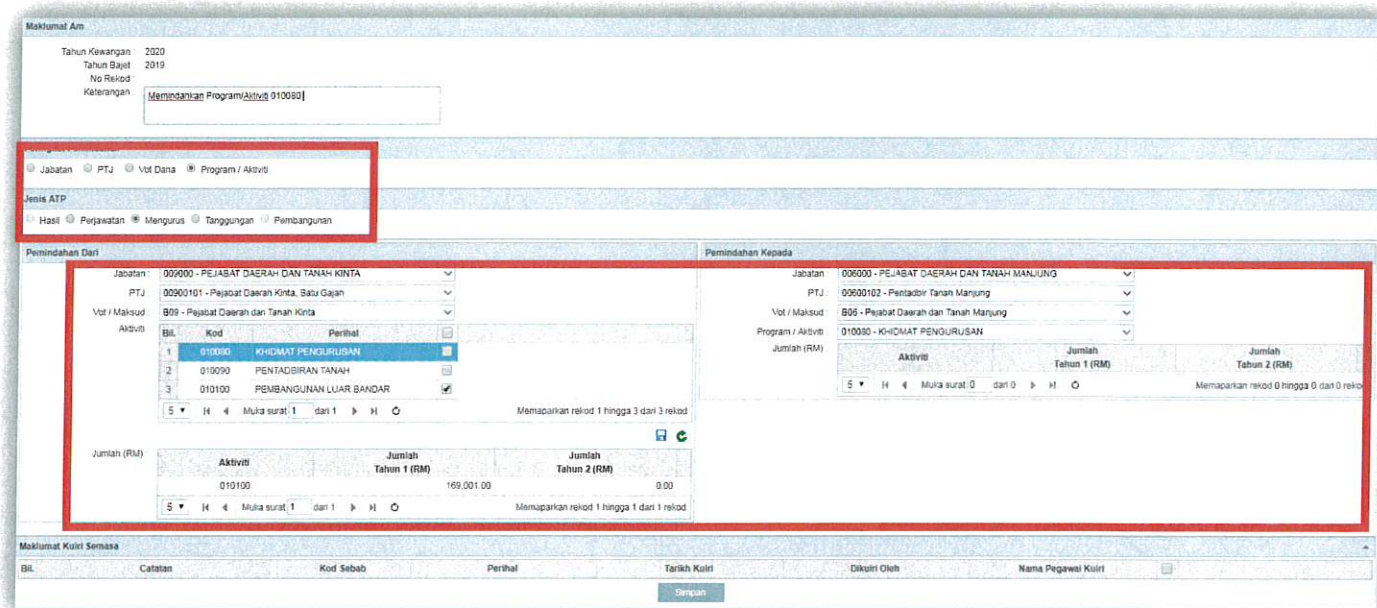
Maklumat Am

Tahun Kewangan : 2020
Tahun Bajet : 2019
No Rekod :
Keterangan : Memindahkan Program/Aktiviti 010080

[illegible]

Jabatan PTJ Vot Dana Program / Aktiviti

Jenis ATP

Hasil Perjawatan Mengurus Tanggungan Pembangunan

Pemindahan Dari

Jabatan : 009000 - PEJABAT DAERAH DAN TANAH KINTA
PTJ : 00900101 - Pejabat Daerah Kinta, Batu Gajah
Vot / Maksud : B09 - Pejabat Daerah dan Tanah Kinta
Aktiviti :

| Bil. | Kod | Perihal | |
|---|---|---|---|
| 1 | 010080 | KHIDMAT PENGURUSAN | |
| 2 | 010090 | PENTADBIRAN TANAH | |
| 3 | 010100 | PEMBANGUNAN LUAR BANDAR | |

5 Muka surat 1 dari 1 Memaparkan rekod 1 hingga 3 dari 3 rekod

Jumlah (RM)

| Aktiviti | Jumlah Tahun 1 (RM) | Jumlah Tahun 2 (RM) |
|---|---|---|
| 010100 | 169,001.00 | 0.00 |

5 Muka surat 1 dari 1 Memaparkan rekod 1 hingga 1 dari 1 rekod

Pemindahan Kepada

Jabatan : 006000 - PEJABAT DAERAH DAN TANAH MANJUNG
PTJ : 00600102 - Pentadbir Tanah Manjung
Vot / Maksud : B06 - Pejabat Daerah dan Tanah Manjung
Program / Aktiviti : 010080 - KHIDMAT PENGURUSAN
Jumlah (RM)

| Aktiviti | Jumlah Tahun 1 (RM) | Jumlah Tahun 2 (RM) |
|---|---|---|

5 Muka surat 0 dari 0 Memaparkan rekod 0 hingga 0 dari 0 rekod

Maklumat Kuiri Semasa

| Bil. | Catatan | Kod Sebab | Perihal | Tarikh Kuiri | Dikuiri Oleh | Nama Pegawai Kuiri | |
|---|---|---|---|---|---|---|---|

Simpan